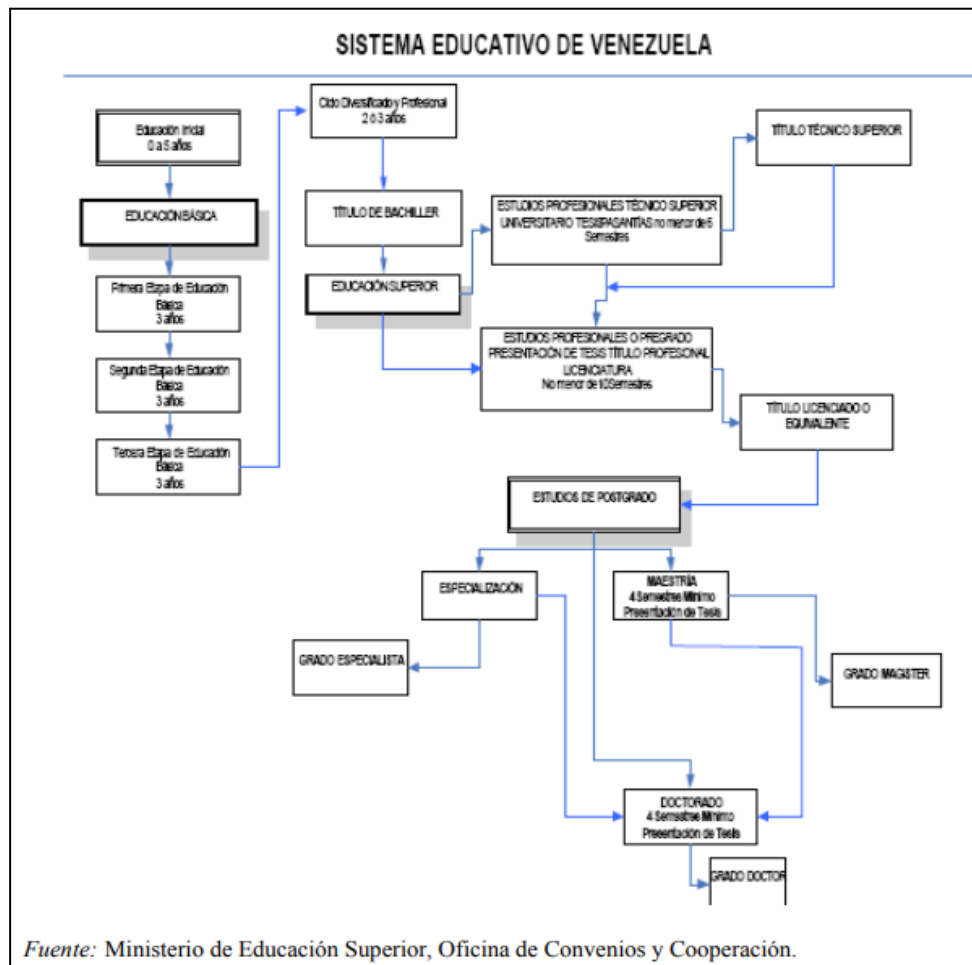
SISTEMA EDUCATIVO DE VENEZUELA

Educación Inicial
0 a 5 años

EDUCACIÓN BÁSICA

Primera Etapa de Educación Básica
3 años

Segunda Etapa de Educación Básica
3 años

Tercera Etapa de Educación Básica
3 años

Ciclo Diversificado y Profesional
2 ó 3 años

TÍTULO DE BACHILLER

EDUCACIÓN SUPERIOR

ESTUDIOS PROFESIONALES TÉCNICO SUPERIOR UNIVERSITARIO TESIS/PASANTÍAS no menor de 6 Semestres

TÍTULO TÉCNICO SUPERIOR

ESTUDIOS PROFESIONALES O PREGRADO PRESENTACIÓN DE TESIS TÍTULO PROFESIONAL LICENCIATURA
No menor de 10 Semestres

TÍTULO LICENCIADO O EQUIVALENTE

ESTUDIOS DE POSTGRADO

ESPECIALIZACIÓN

MAESTRÍA
4 Semestres Mínimo
Presentación de Tesis

GRADO ESPECIALISTA

GRADO MAGISTER

DOCTORADO
4 Semestres Mínimo
Presentación de Tesis

GRADO DOCTOR

Fuente: Ministerio de Educación Superior, Oficina de Convenios y Cooperación.